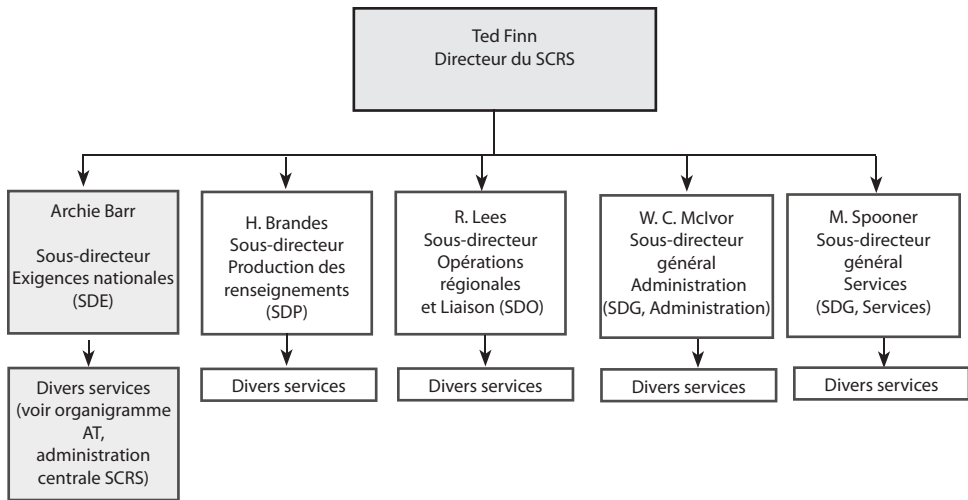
Ted Finn
Directeur du SCRS

Archie Barr

Sous-directeur
Exigences nationales
(SDE)

Divers services
(voir organigramme AT, administration centrale SCRS)

H. Brandes
Sous-directeur
Production des renseignements
(SDP)

Divers services

R. Lees
Sous-directeur
Opérations régionales et Liaison (SDO)

Divers services

W. C. McIvor
Sous-directeur général
Administration
(SDG, Administration)

Divers services

M. Spooner
Sous-directeur général
Services
(SDG, Services)

Divers services